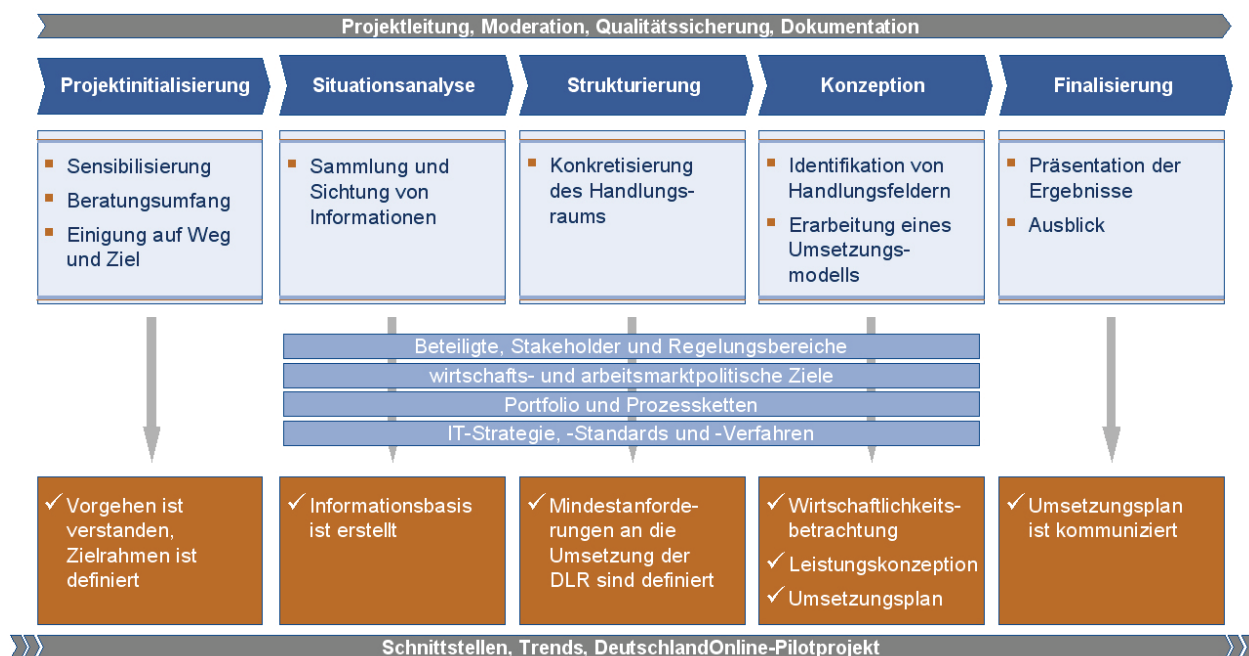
Projektleitung, Moderation, Qualitätssicherung, Dokumentation

Projektinitialisierung

Situationsanalyse

Strukturierung

Konzeption

Finalisierung

- Sensibilisierung
- Beratungsumfang
- Einigung auf Weg und Ziel

- Sammlung und Sichtung von Informationen

- Konkretisierung des Handlungsraums

- Identifikation von Handlungsfeldern
- Erarbeitung eines Umsetzungsmodells

- Präsentation der Ergebnisse
- Ausblick

Beteiligte, Stakeholder und Regelungsbereiche
wirtschafts- und arbeitsmarktpolitische Ziele
Portfolio und Prozessketten
IT-Strategie, -Standards und -Verfahren

✓ Vorgehen ist verstanden, Zielrahmen ist definiert

✓ Informationsbasis ist erstellt

✓ Mindestanforderungen an die Umsetzung der DLR sind definiert

✓ Wirtschaftlichkeitsbetrachtung
✓ Leistungskonzeption
✓ Umsetzungsplan

✓ Umsetzungsplan ist kommuniziert

Schnittstellen, Trends, DeutschlandOnline-Pilotprojekt